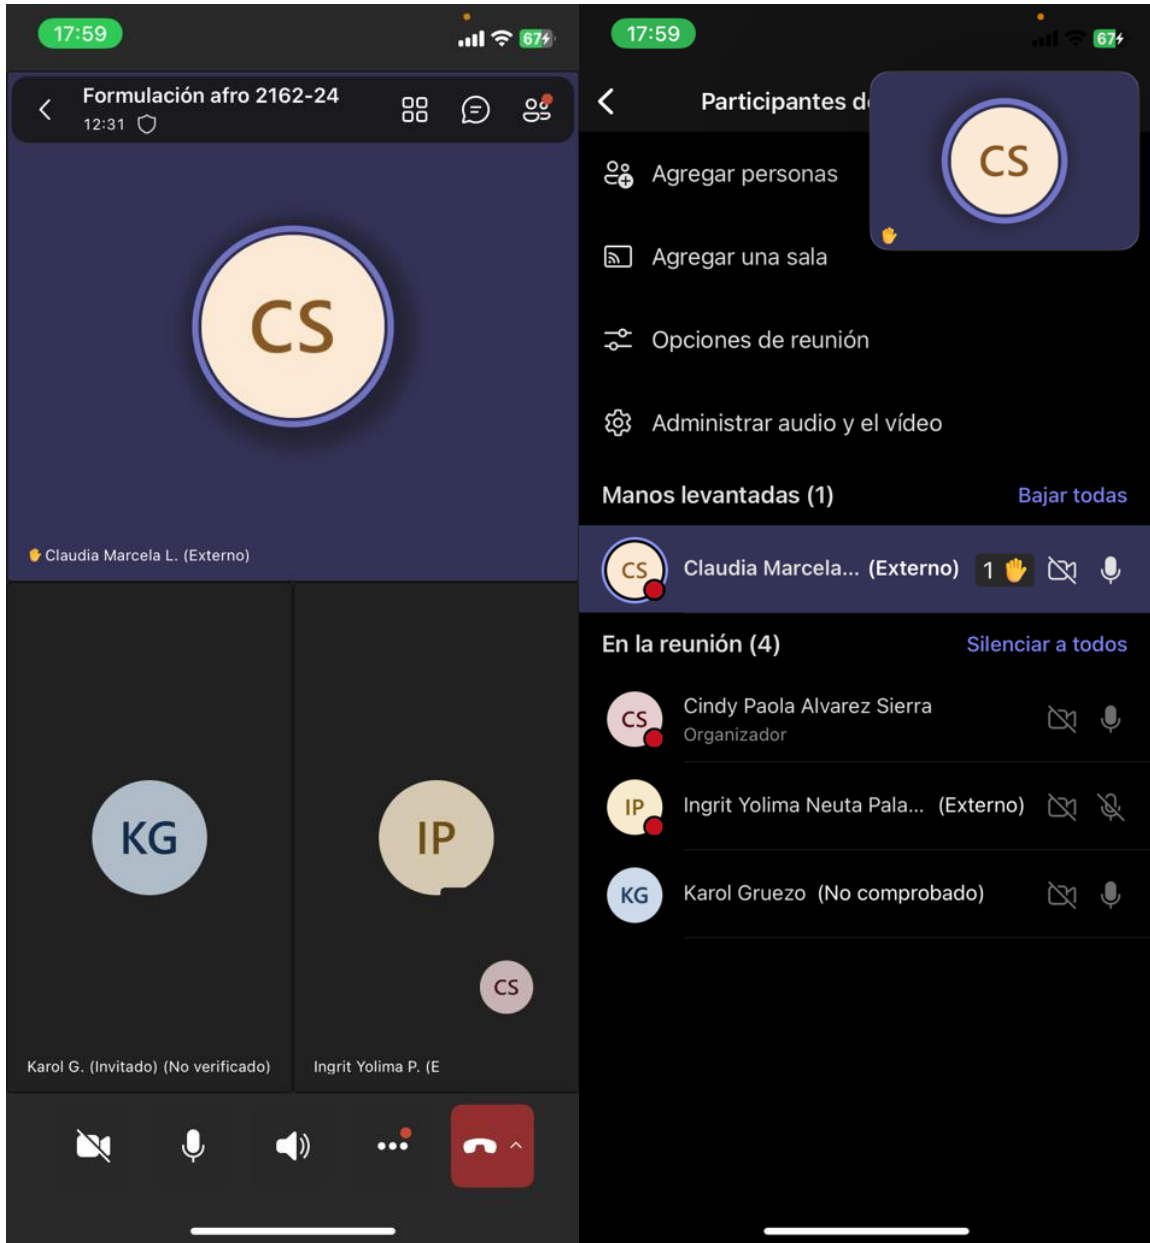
17:59
67

Formulación afro 2162-24
12:31

CS

Claudia Marcela L. (Externo)

KG

IP

CS

Karol G. (Invitado) (No verificado)

Ingrit Yolima P. (E

17:59
67

Participantes d

CS

Agregar personas

Agregar una sala

Opciones de reunión

Administrar audio y el vídeo

Manos levantadas (1)
Bajar todas

CS Claudia Marcela... (Externo) 1

En la reunión (4)
Silenciar a todos

CS Cindy Paola Alvarez Sierra
Organizador

IP Ingrit Yolima Neuta Pala... (Externo)

KG Karol Gruezo (No comprobado)